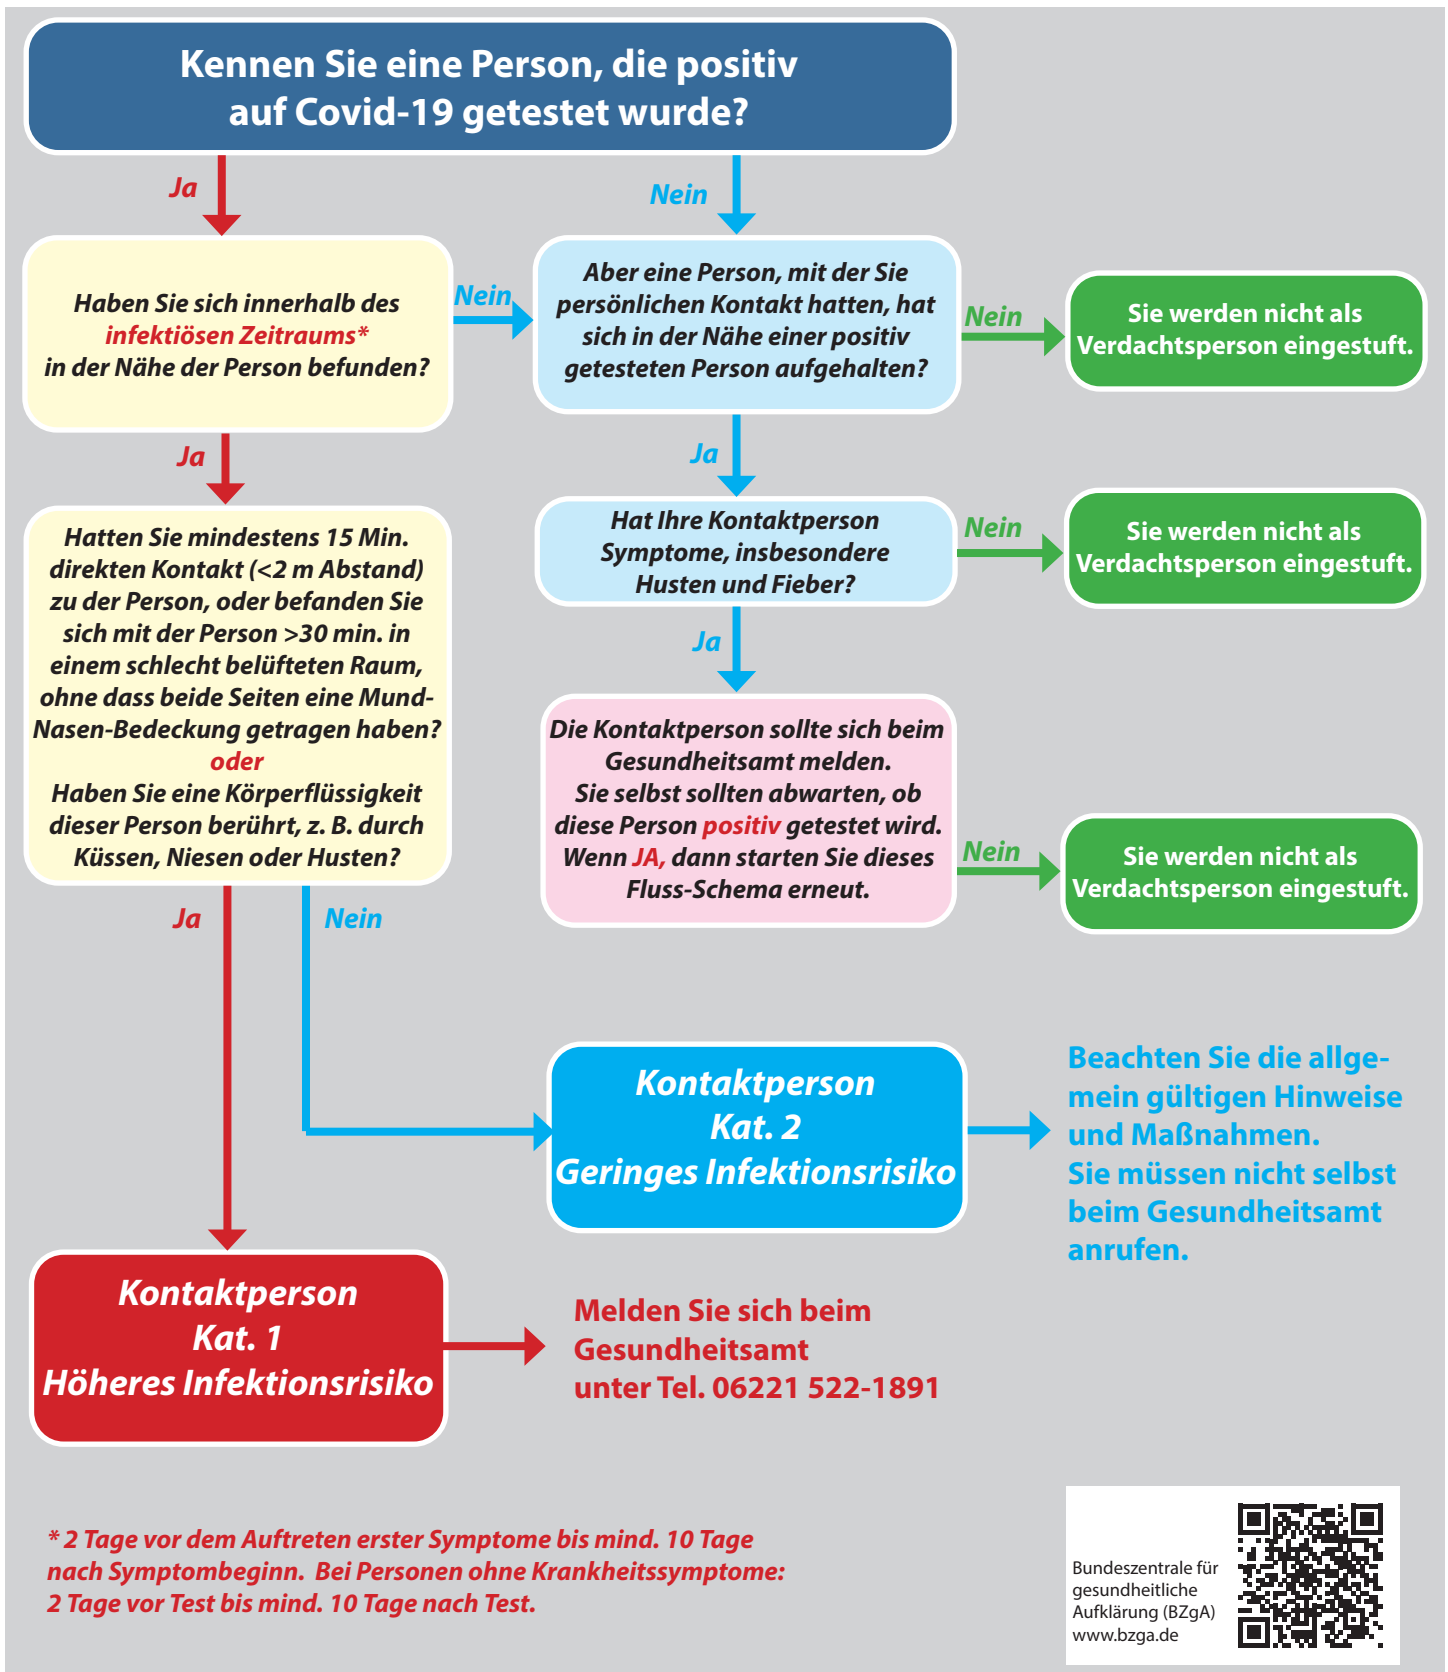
Kennen Sie eine Person, die positiv auf Covid-19 getestet wurde?

Ja

Nein

Haben Sie sich innerhalb des infektiösen Zeitraums* in der Nähe der Person befunden?

Nein

Aber eine Person, mit der Sie persönlichen Kontakt hatten, hat sich in der Nähe einer positiv getesteten Person aufgehalten?

Nein

Sie werden nicht als Verdachtsperson eingestuft.

Ja

Ja

Hatten Sie mindestens 15 Min. direkten Kontakt (<2 m Abstand) zu der Person, oder befanden Sie sich mit der Person >30 min. in einem schlecht belüfteten Raum, ohne dass beide Seiten eine Mund-Nasen-Bedeckung getragen haben?
oder
Haben Sie eine Körperflüssigkeit dieser Person berührt, z. B. durch Küssen, Niesen oder Husten?

Hat Ihre Kontaktperson Symptome, insbesondere Husten und Fieber?

Nein

Sie werden nicht als Verdachtsperson eingestuft.

Ja

Die Kontaktperson sollte sich beim Gesundheitsamt melden.
Sie selbst sollten abwarten, ob diese Person positiv getestet wird.
Wenn JA, dann starten Sie dieses Fluss-Schema erneut.

Nein

Sie werden nicht als Verdachtsperson eingestuft.

Ja

Nein

Kontaktperson
Kat. 2
Geringes Infektionsrisiko

Beachten Sie die allgemein gültigen Hinweise und Maßnahmen.
Sie müssen nicht selbst beim Gesundheitsamt anrufen.

Kontaktperson
Kat. 1
Höheres Infektionsrisiko

Melden Sie sich beim Gesundheitsamt unter Tel. 06221 522-1891

* 2 Tage vor dem Auftreten erster Symptome bis mind. 10 Tage nach Symptombeginn. Bei Personen ohne Krankheitssymptome: 2 Tage vor Test bis mind. 10 Tage nach Test.

Bundeszentrale für gesundheitliche Aufklärung (BZgA)
www.bzga.de